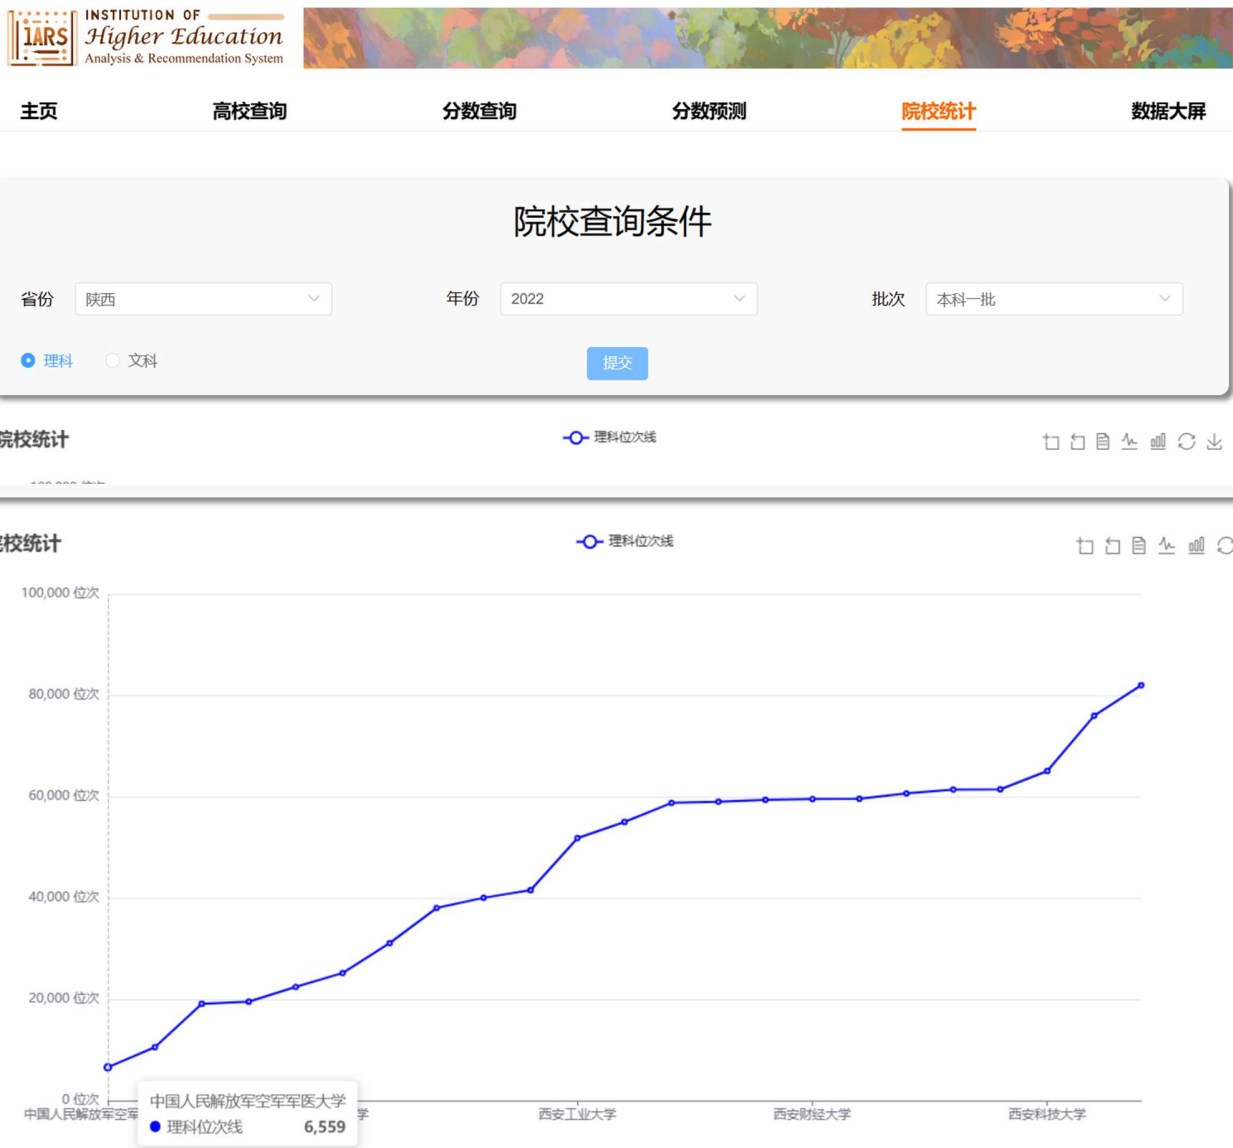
IARS INSTITUTION OF Higher Education Analysis & Recommendation System

主页 高校查询 分数查询 分数预测 院校统计 数据大屏

院校查询条件

省份 陕西
年份 2022
批次 本科一批

理科 文科
提交

院校统计
理科位次线

院校统计
理科位次线

100,000 位次
80,000 位次
60,000 位次
40,000 位次
20,000 位次
0 位次

中国人民解放军空军 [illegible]学 西安工业大学 西安财经大学 西安科技大学

中国人民解放军空军军医大学
理科位次线 6,559